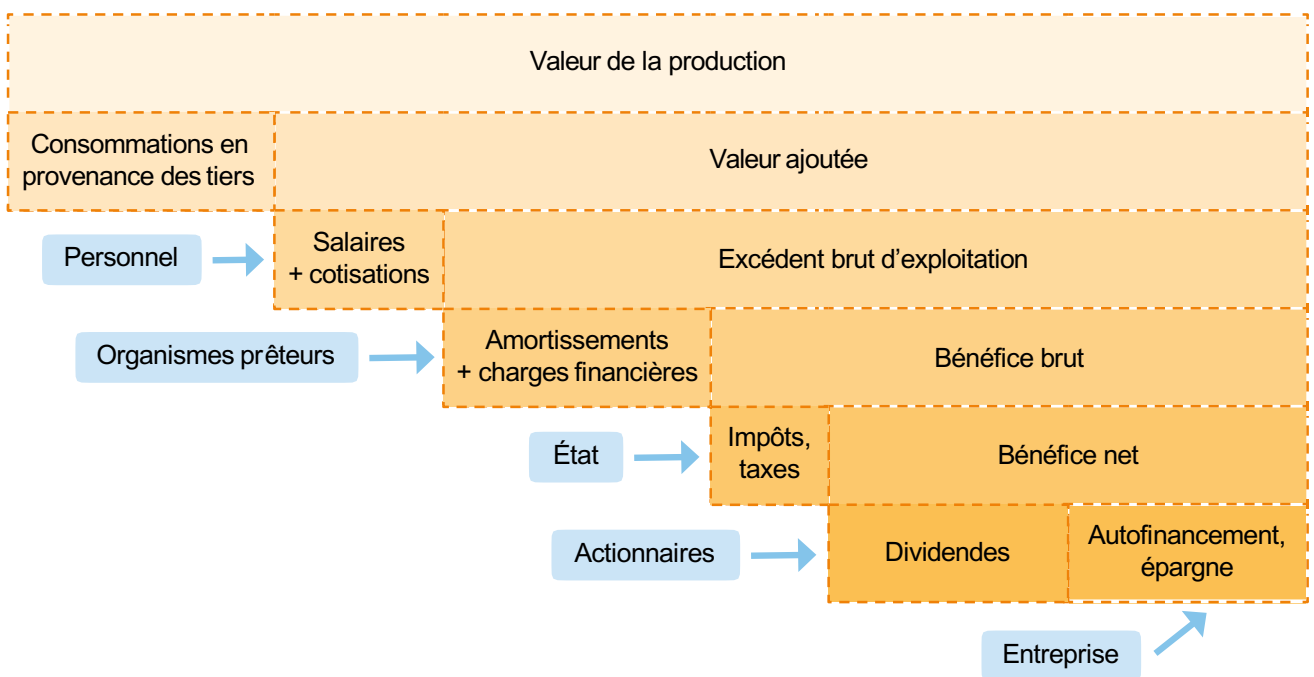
Valeur de la production

Consommations en provenance des tiers

Valeur ajoutée

Personnel

Salaires + cotisations

Excédent brut d'exploitation

Organismes prêteurs

Amortissements + charges financières

Bénéfice brut

État

Impôts, taxes

Bénéfice net

Actionnaires

Dividendes

Autofinancement, épargne

Entreprise